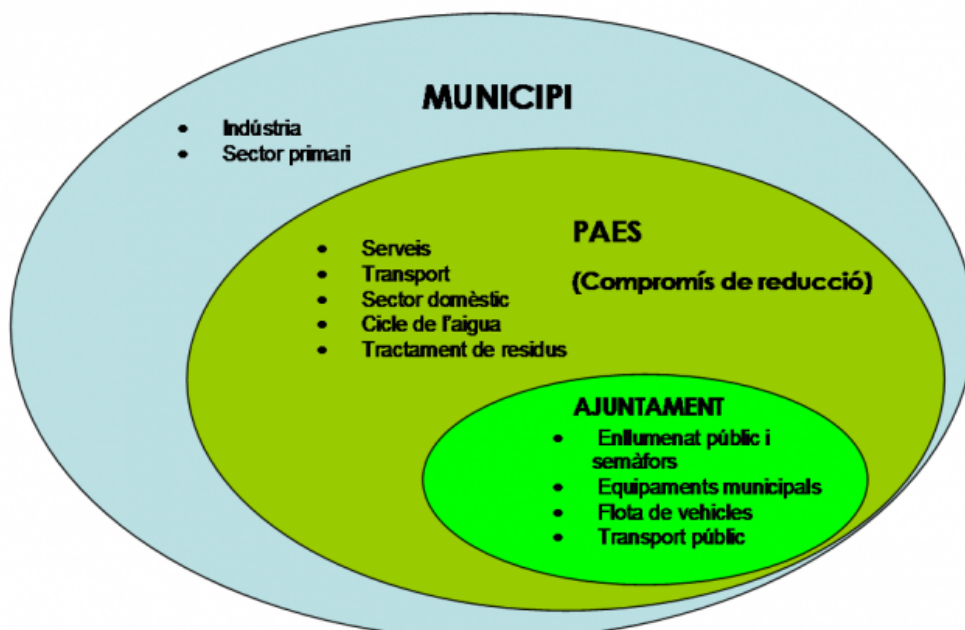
MUNICIPI

- Indústria
- Sector primari

PAES

(Compromís de reducció)

- Serveis
- Transport
- Sector domèstic
- Cicle de l'aigua
- Tractament de residus

AJUNTAMENT

- Enllumenat públic i semàfors
- Equipaments municipals
- Flota de vehicles
- Transport públic